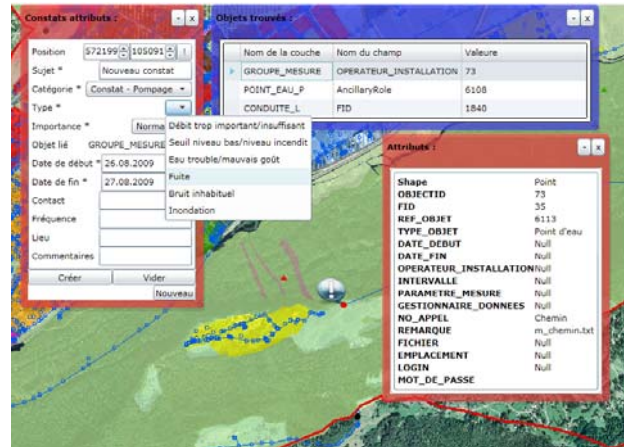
Constats attributs :

Position 572199 105091
Sujet * Nouveau constat
Catégorie * Constat - Pompage
Type *
Importance * Norma
Objet lié GROUPE_MESURE
Date de début * 26.08.2009
Date de fin * 27.08.2009
Contact
Fréquence
Lieu
Commentaires
Créer
Vider
Nouveau

Débit trop important/insuffisant
Seuil niveau bas/niveau incendit
Eau trouble/mauvais goût
Fuite
Bruit inhabituel
Inondation

Objets trouvés :

| Nom de la couche | Nom du champ | Valeure |
|---|---|---|
| GROUPE_MESURE | OPERATEUR_INSTALLATION | 73 |
| POINT_EAU_P | AncillaryRole | 6108 |
| CONDUITE_L | FID | 1840 |

Attributs :

| | |
|---|---|
| Shape | Point |
| OBJECTID | 73 |
| FID | 35 |
| REF_OBJET | 6113 |
| TYPE_OBJET | Point d'eau |
| DATE_DEBUT | Null |
| DATE_FIN | Null |
| OPERATEUR_INSTALLATION | Null |
| INTERVALLE | Null |
| PARAMETRE_MESURE | Null |
| GESTIONNAIRE_DONNEES | Null |
| NO_APPEL | Chemin |
| REMARQUE | m_chemin.txt |
| FICHIER | Null |
| EMPLACEMENT | Null |
| LOGIN | Null |
| MOT_DE_PASSE | |